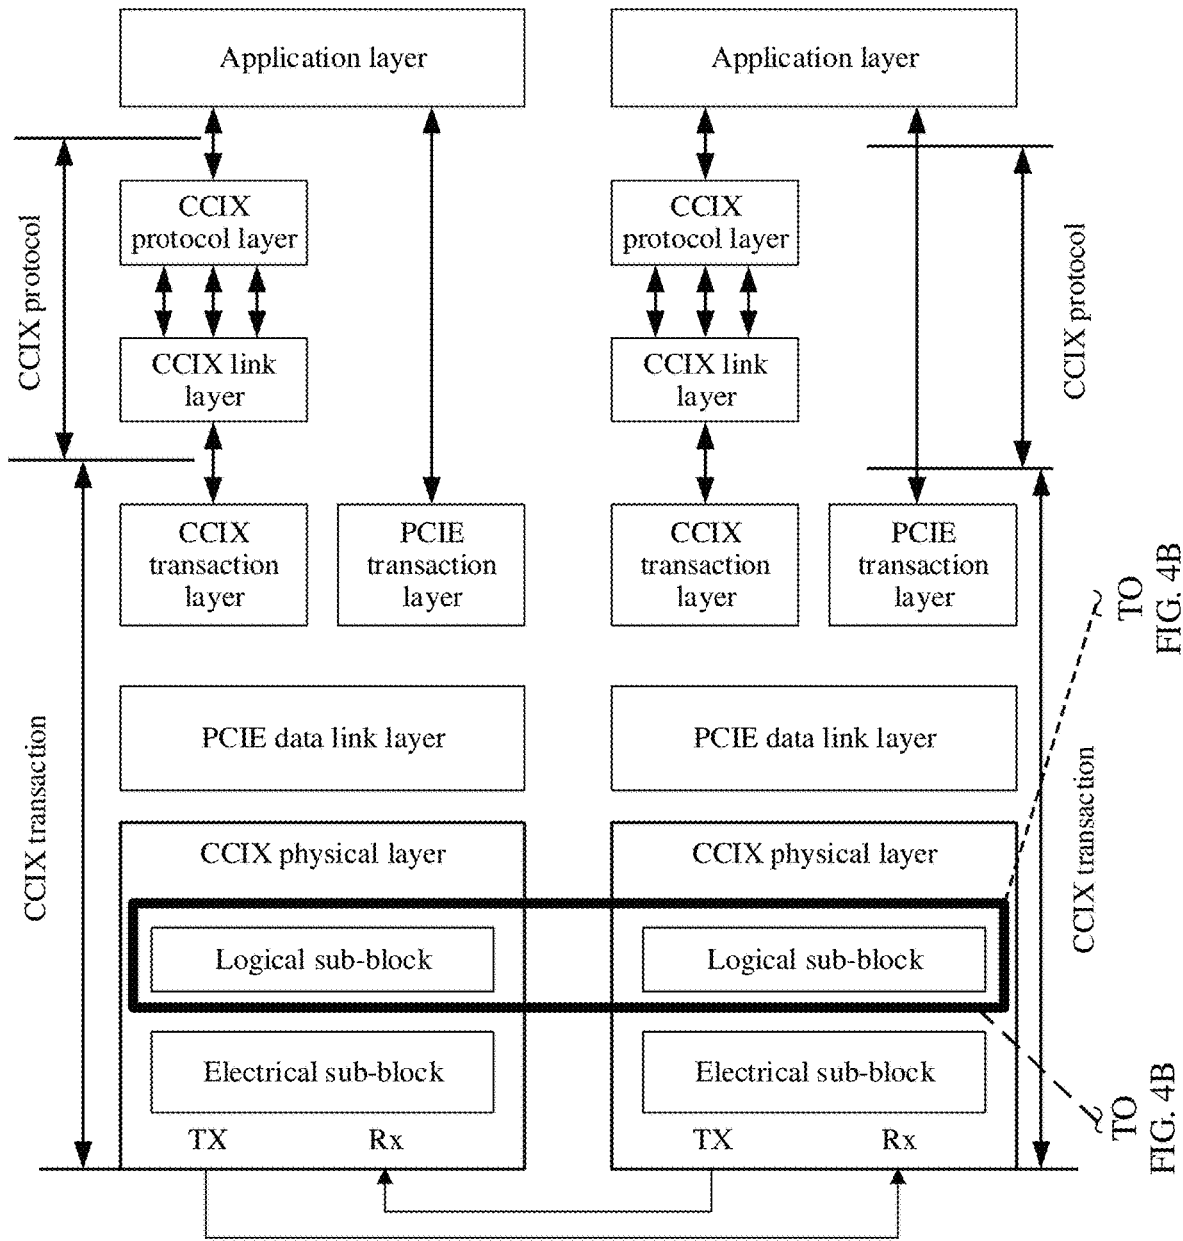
Application layer

Application layer

CCIX protocol

CCIX protocol layer

CCIX link layer

CCIX protocol layer

CCIX link layer

CCIX protocol

CCIX transaction

CCIX transaction layer

PCIE transaction layer

CCIX transaction layer

PCIE transaction layer

TO FIG. 4B

PCIE data link layer

PCIE data link layer

CCIX transaction

CCIX physical layer

Logical sub-block

Electrical sub-block

TX

Rx

CCIX physical layer

Logical sub-block

Electrical sub-block

TX

Rx

TO FIG. 4B